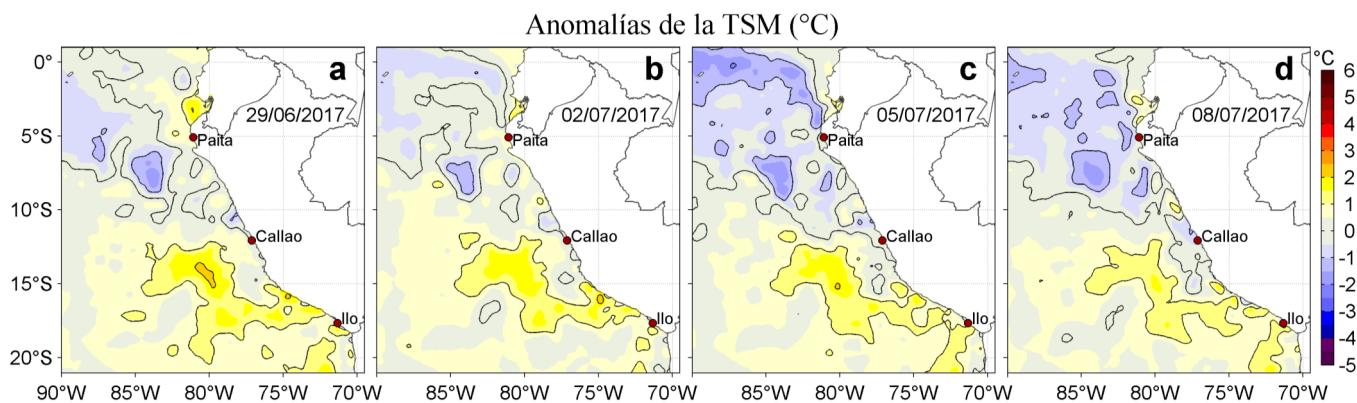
Anomalías de la TSM (°C)

a
29/06/2017
Paita
Callao
Ilo

b
02/07/2017
Paita
Callao
Ilo

c
05/07/2017
Paita
Callao
Ilo

d
08/07/2017
Paita
Callao
Ilo

0°
5°S
10°S
15°S
20°S

90°W 85°W 80°W 75°W 70°W 85°W 80°W 75°W 70°W 85°W 80°W 75°W 70°W 85°W 80°W 75°W 70°W

°C
6
5
4
3
2
1
0
-1
-2
-3
-4
-5